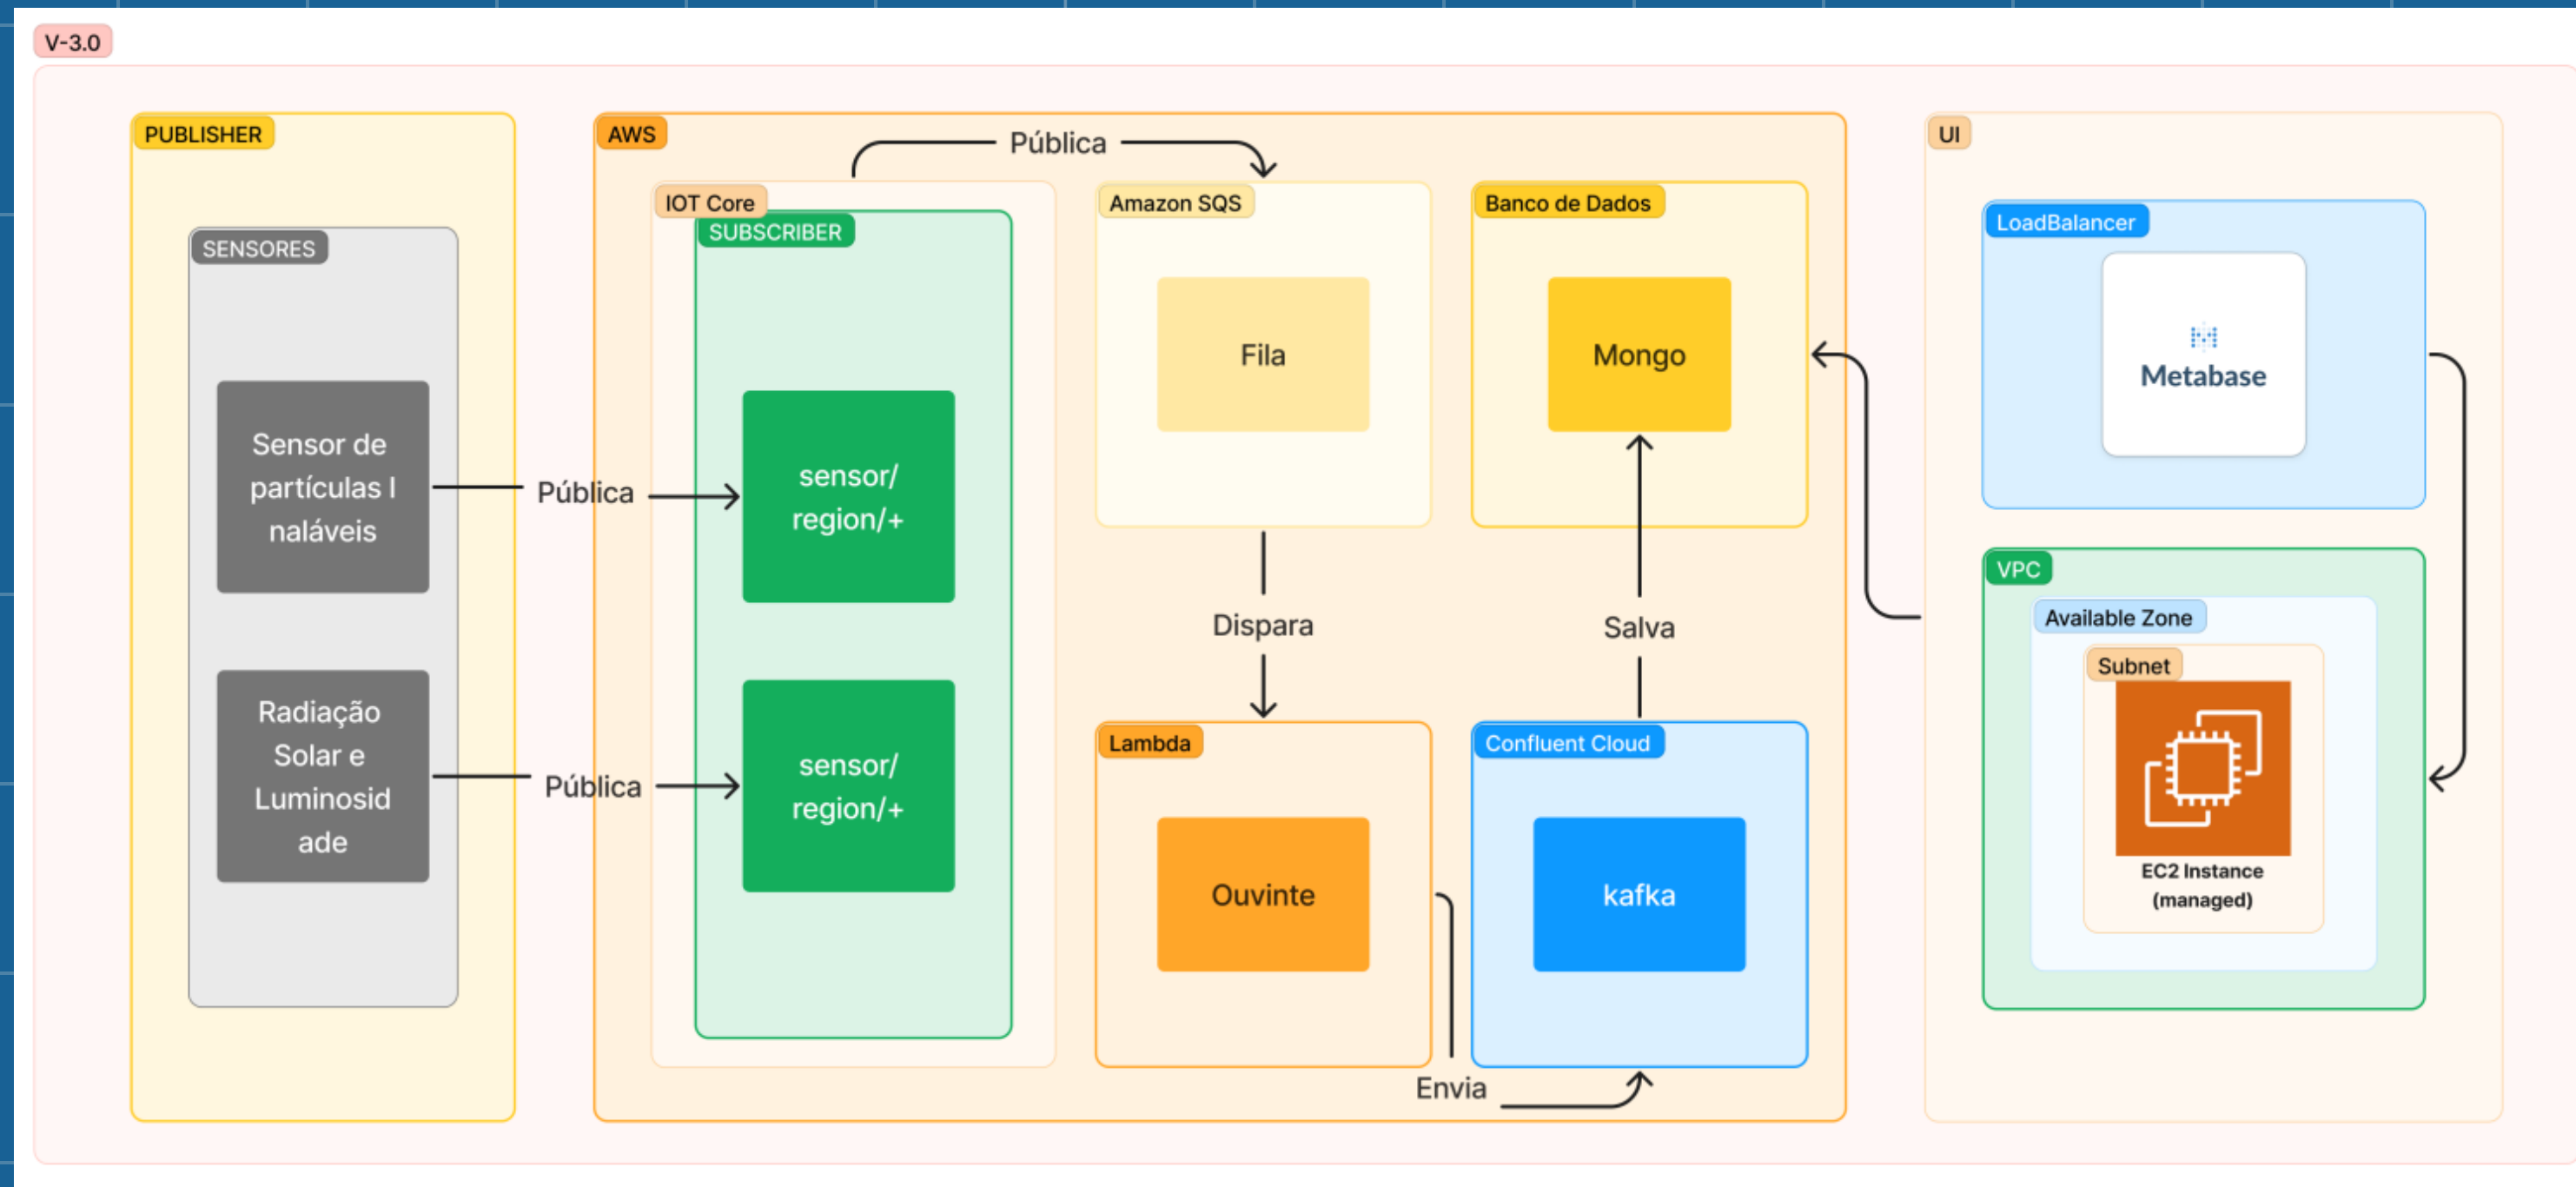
V-3.0

PUBLISHER

SENSORES

Sensor de partículas I naláveis

Radiação Solar e Luminosid ade

Pública

Pública

AWS

Pública

IOT Core

SUBSCRIBER

sensor/ region/+

sensor/ region/+

Amazon SQS

Fila

Dispara

Lambda

Ouvinte

Envia

Banco de Dados

Mongo

Salva

Confluent Cloud

kafka

UI

LoadBalancer

Metabase

VPC

Available Zone

Subnet

EC2 Instance (managed)